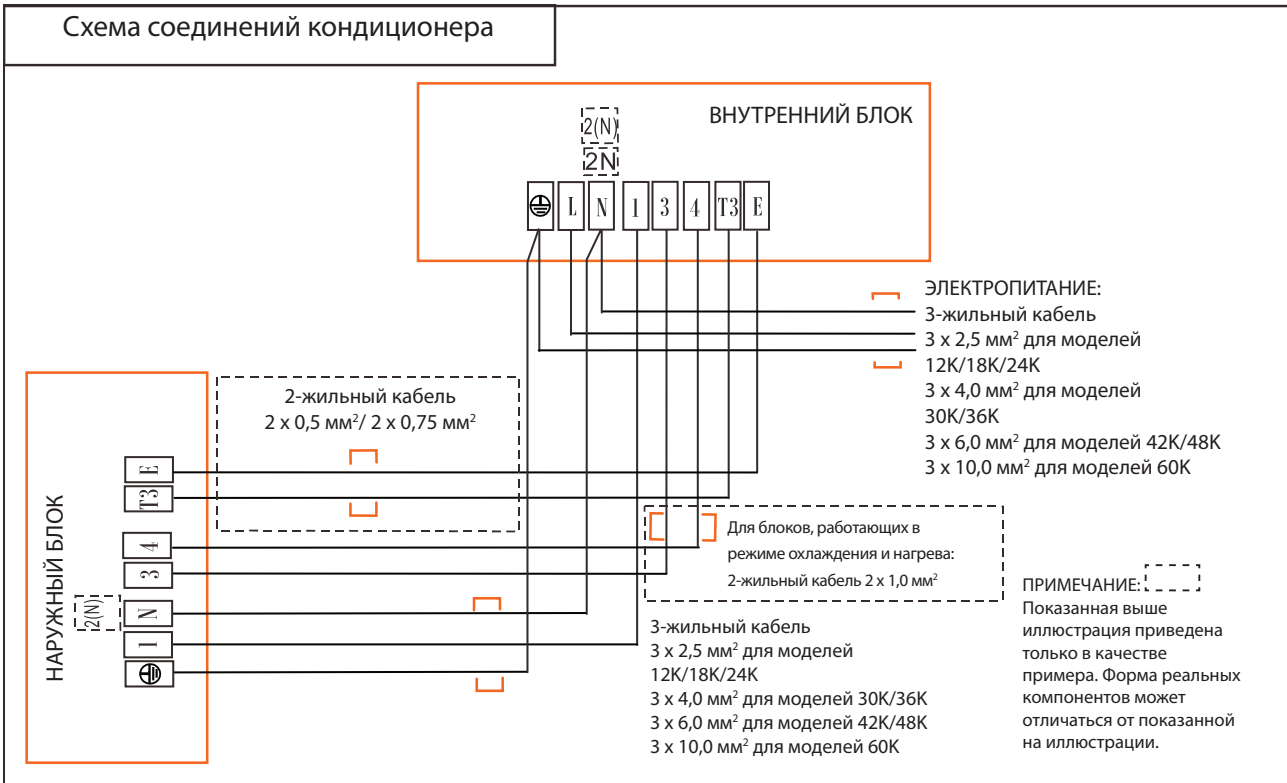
Схема соединений кондиционера

ВНУТРЕННИЙ БЛОК

2(N)

2N

L N 1 3 4 T3 E

ЭЛЕКТРОПИТАНИЕ:
3-жильный кабель
3 x 2,5 мм$^2$ для моделей 12K/18K/24K
3 x 4,0 мм$^2$ для моделей 30K/36K
3 x 6,0 мм$^2$ для моделей 42K/48K
3 x 10,0 мм$^2$ для моделей 60K

2-жильный кабель
2 x 0,5 мм$^2$/ 2 x 0,75 мм$^2$

Для блоков, работающих в режиме охлаждения и нагрева:
2-жильный кабель 2 x 1,0 мм$^2$

НАРУЖНЫЙ БЛОК

E T3 4 3 2(N) N 1

3-жильный кабель
3 x 2,5 мм$^2$ для моделей 12K/18K/24K
3 x 4,0 мм$^2$ для моделей 30K/36K
3 x 6,0 мм$^2$ для моделей 42K/48K
3 x 10,0 мм$^2$ для моделей 60K

ПРИМЕЧАНИЕ:
Показанная выше иллюстрация приведена только в качестве примера. Форма реальных компонентов может отличаться от показанной на иллюстрации.